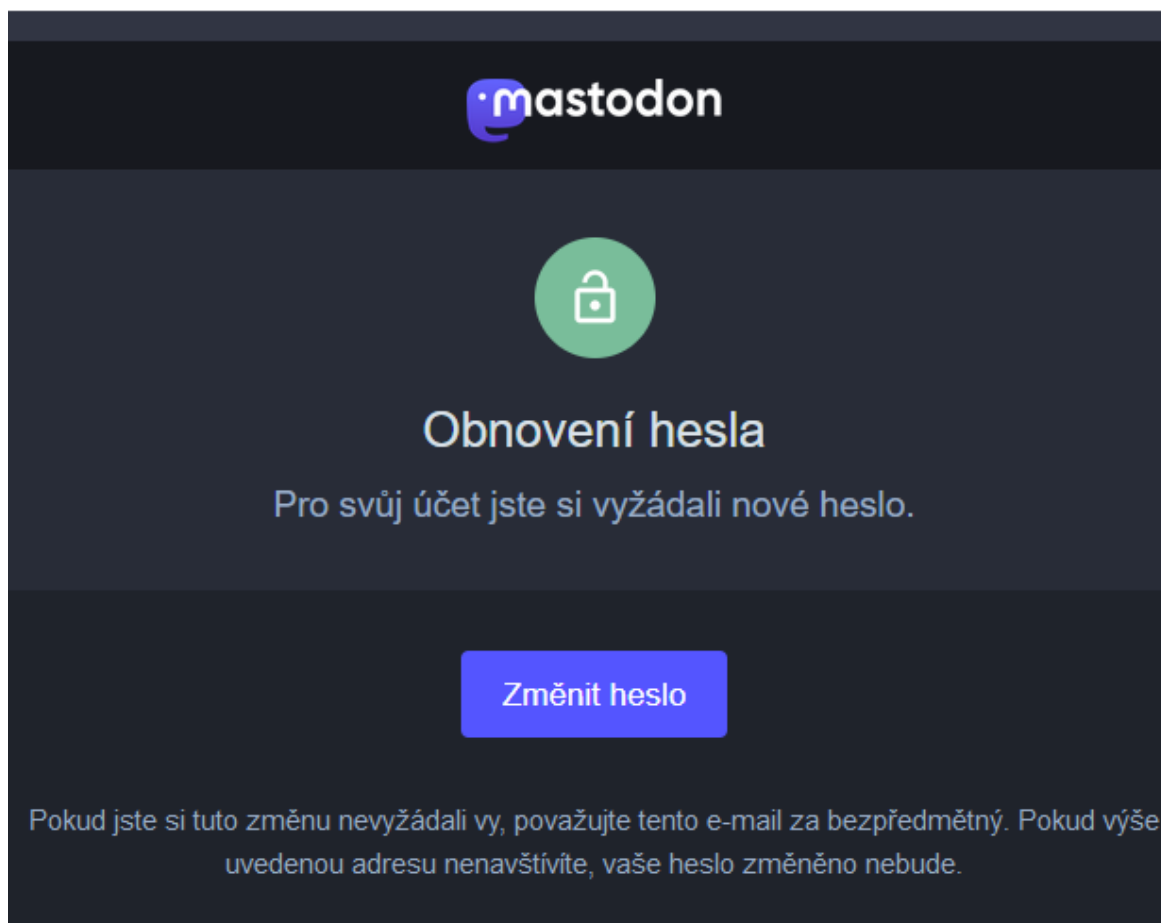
mastodon

Obnovení hesla

Pro svůj účet jste si vyžádali nové heslo.

Změnit heslo

Pokud jste si tuto změnu nevyžádali vy, považujte tento e-mail za bezpředmětný. Pokud výše uvedenou adresu nenavštívíte, vaše heslo změněno nebude.